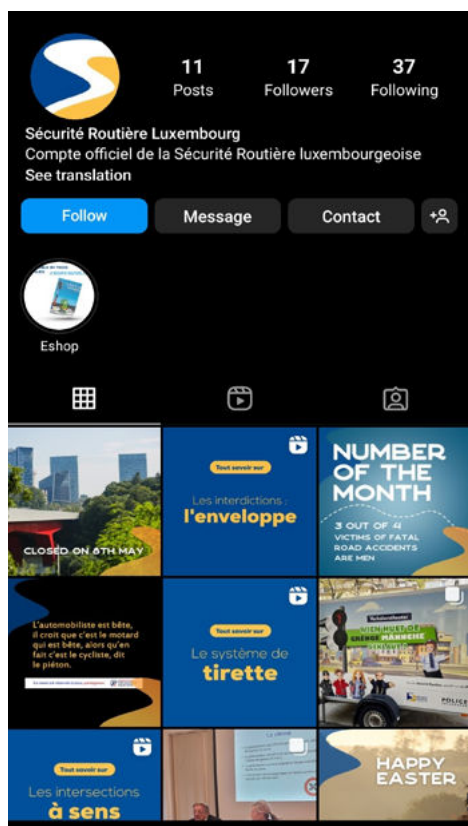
11
Posts

17
Followers

37
Following

Sécurité Routière Luxembourg
Compte officiel de la Sécurité Routière luxembourgeoise
See translation

Follow
Message
Contact

Eshop

CLOSED ON 6TH MAY

Tout savoir sur
Les interdictions :
l'enveloppe

NUMBER OF THE MONTH
3 OUT OF 4 VICTIMS OF FATAL ROAD ACCIDENTS ARE MEN

L'automobiliste est bête, il croit que c'est le motard qui est bête, alors qu'en fait c'est le cycliste, dit le piéton.

Tout savoir sur
Le système de
tirette

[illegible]
POLICE

Tout savoir sur
Les intersections
à sens

HAPPY EASTER